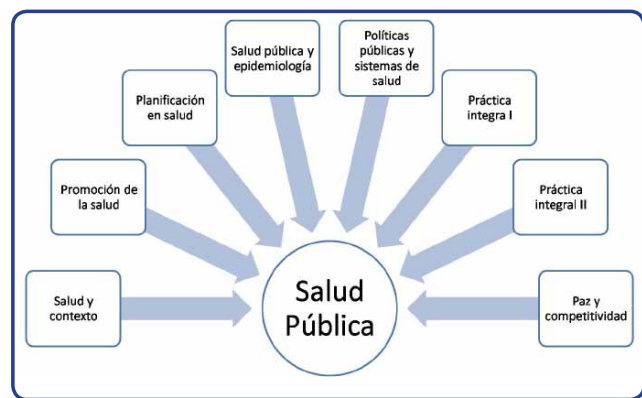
Salud pública y epidemiología

Políticas públicas y sistemas de salud

Planificación en salud

Práctica integra I

Promoción de la salud

Práctica integral II

Salud y contexto

Salud Pública

Paz y competitividad